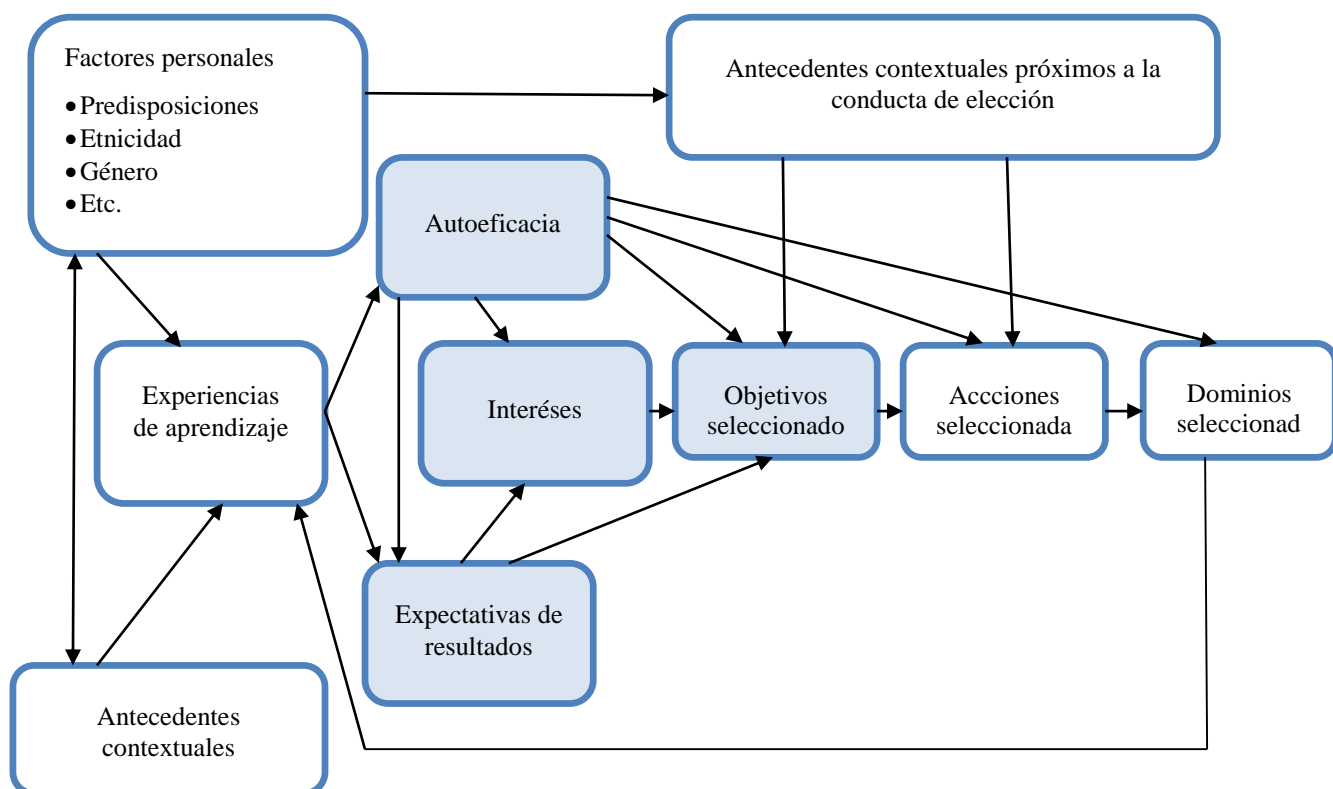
Factores personales

- Predisposiciones
- Etnicidad
- Género
- Etc.

Antecedentes contextuales próximos a la conducta de elección

Autoeficacia

Experiencias de aprendizaje

Interéses

Objetivos seleccionado

Accciones seleccionada

Dominios seleccionad

Expectativas de resultados

Antecedentes contextuales